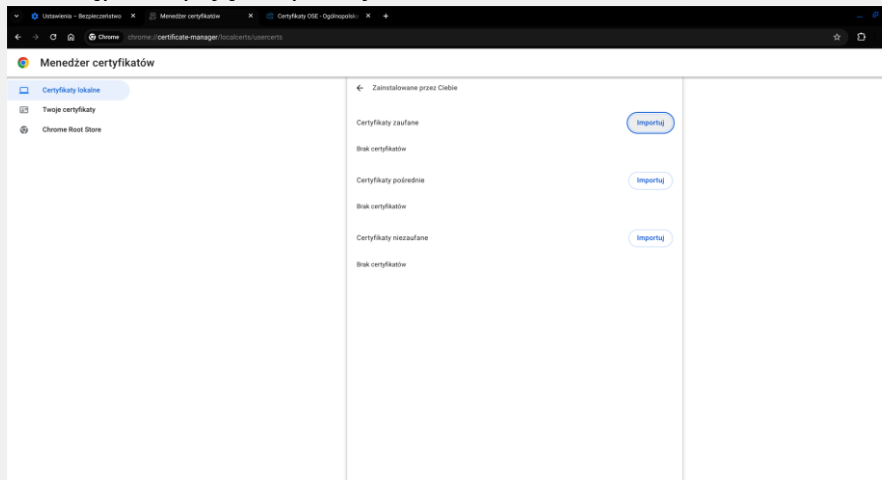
Ustawienia – Bezpieczeństwo × Menedżer certyfikatów × Certyfikaty OSE - Ogólnopolsk × +

Chrome chrome://certificate-manager/localcerts/usercerts

Menedżer certyfikatów

Certyfikaty lokalne
Twoje certyfikaty
Chrome Root Store

← Zainstalowane przez Ciebie

Certyfikaty zaufane
Importuj
Brak certyfikatów

Certyfikaty pośrednie
Importuj
Brak certyfikatów

Certyfikaty niezaufane
Importuj
Brak certyfikatów